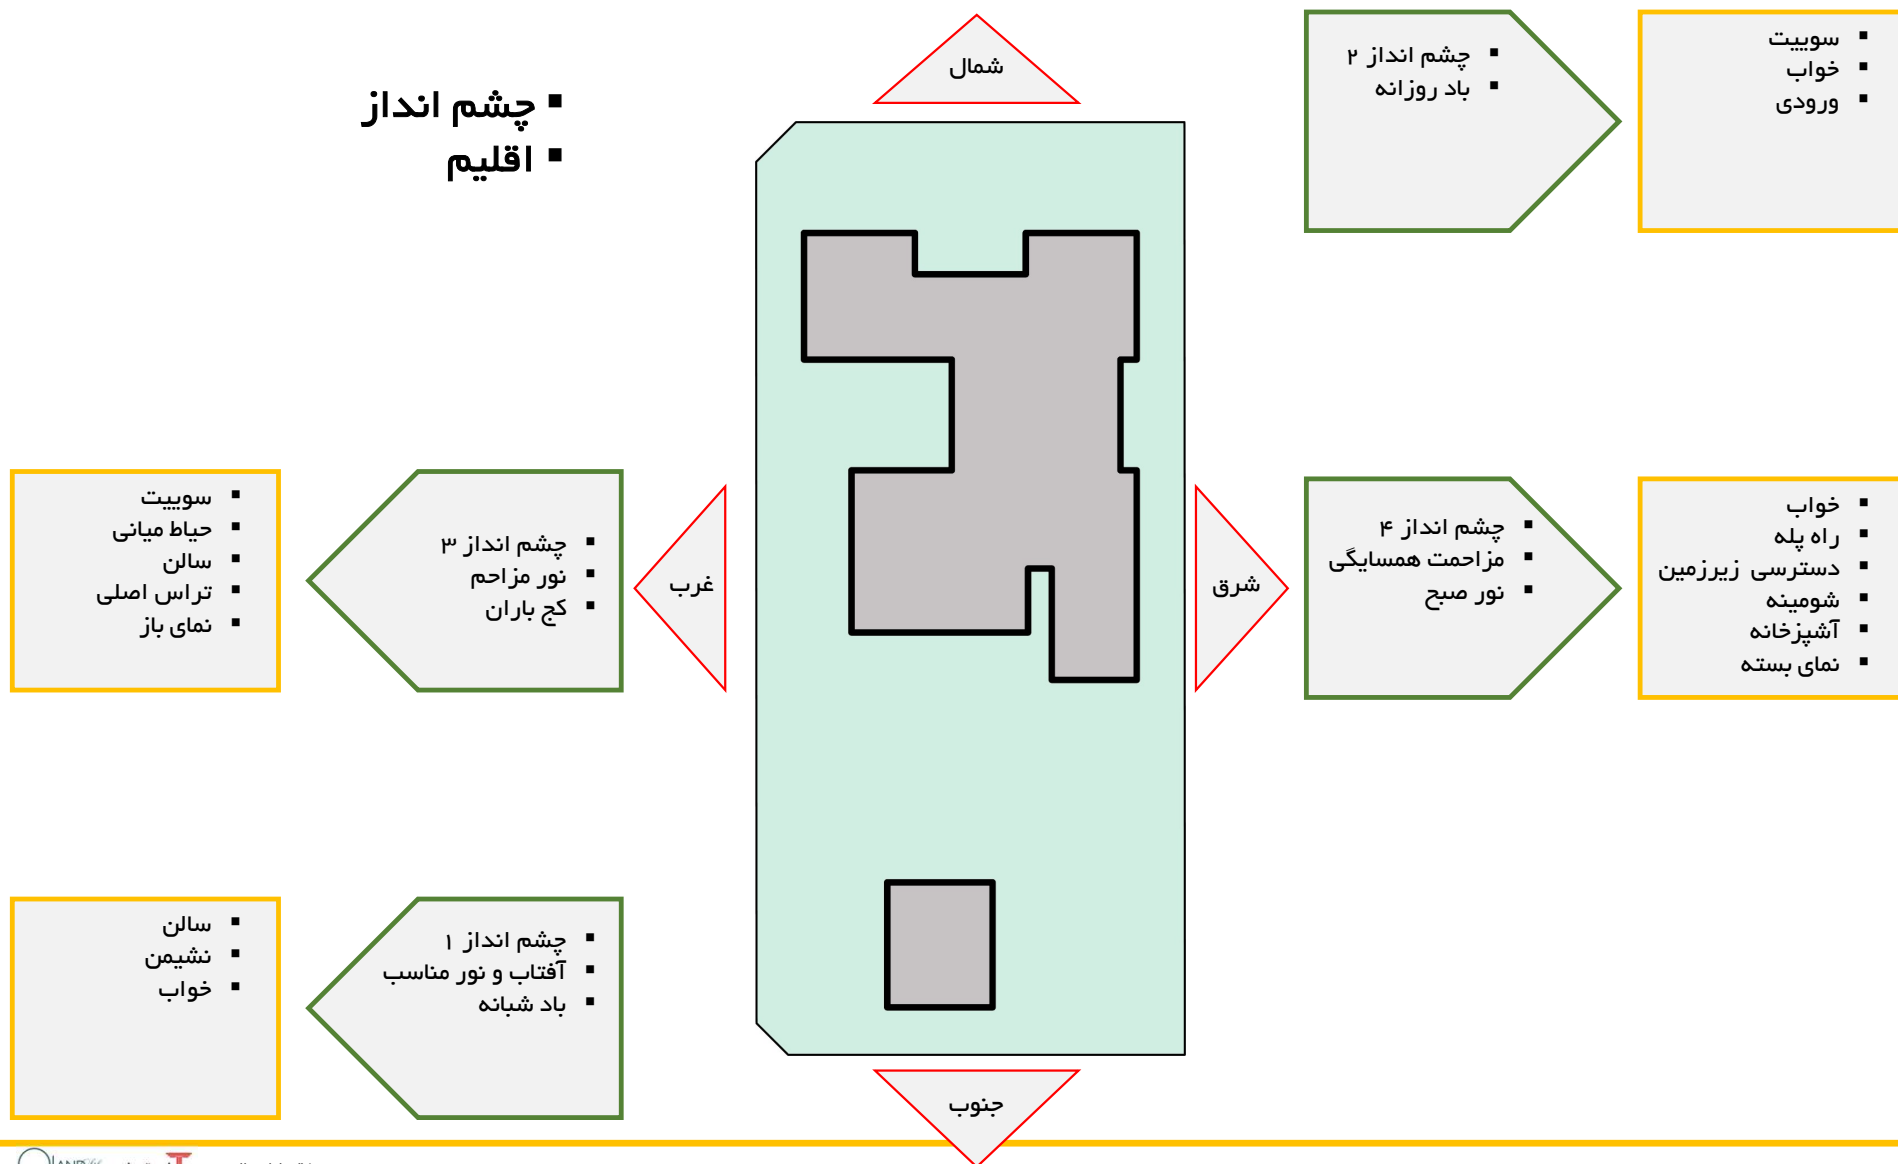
▪ چشم انداز
▪ اقلیم

شمال

▪ چشم انداز ۲
▪ باد روزانه

▪ سوییت
▪ خواب
▪ ورودی

▪ سوییت
▪ حیاط میانی
▪ سالن
▪ تراس اصلی
▪ نمای باز

▪ چشم انداز ۳
▪ نور مزاحم
▪ کج باران

غرب

شرق

▪ چشم انداز ۴
▪ مزاحمت همسایگی
▪ نور صبح

▪ خواب
▪ راه پله
▪ دسترسی زیرزمین
▪ شومینه
▪ آشپزخانه
▪ نمای بسته

▪ سالن
▪ نشیمن
▪ خواب

▪ چشم انداز ۱
▪ آفتاب و نور مناسب
▪ باد شبانه

جنوب